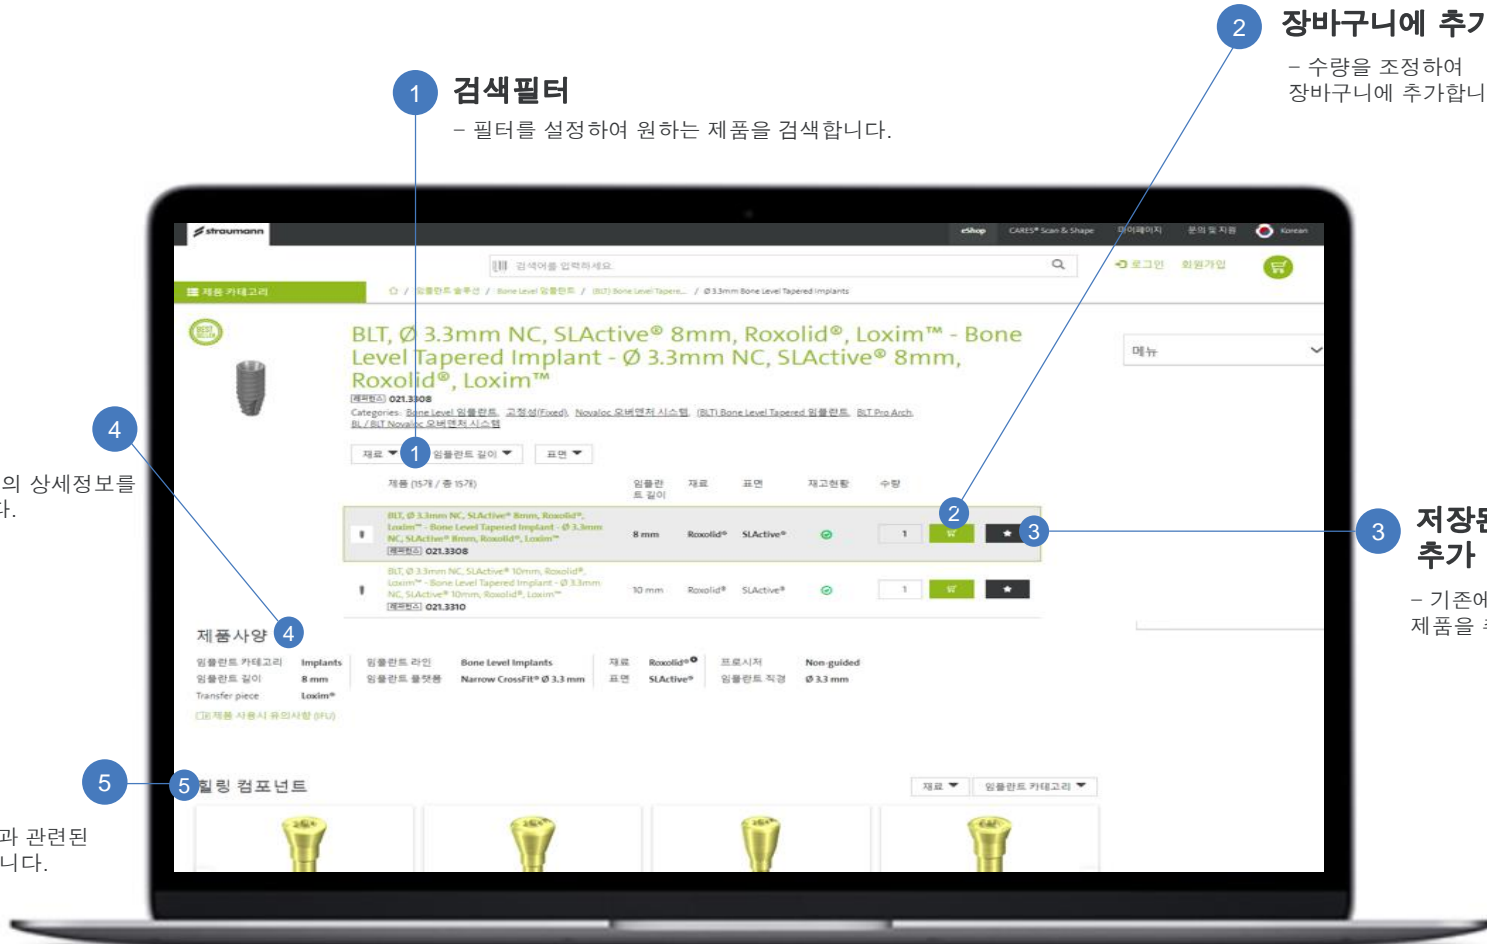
2 장바구니에 추가

– 수량을 조정하여 장바구니에 추가합니

1 검색필터

– 필터를 설정하여 원하는 제품을 검색합니다.

straumann

eShop CARES® Scan & Shape 마이페이지 문의 및 지원 Korean

검색어를 입력하세요

로그인 회원가입

제품 카테고리

⌂ / 임플란트 솔루션 / Bone Level 임플란트 / (BLT) Bone Level Tapere... / Ø 3.3mm Bone Level Tapered Implants

BLT, Ø 3.3mm NC, SLActive® 8mm, Roxolid®, Loxim™ - Bone Level Tapered Implant - Ø 3.3mm NC, SLActive® 8mm, Roxolid®, Loxim™

레퍼런스 021.3308

Categories: Bone Level 임플란트, 고정성(Fixed), Novaloc 오버덴쳐 시스템, (BLT) Bone Level Tapered 임플란트, BLT Pro Arch, BL / BLT Novaloc 오버덴쳐 시스템

메뉴

4

의 상세정보를 다.

재료 1 임플란트 길이 표면

제품 (15개 / 총 15개) 임플란트 길이 재료 표면 재고현황 수량

| | | | | | | | | |
|---|---|---|---|---|---|---|---|---|
| | BLT, Ø 3.3mm NC, SLActive® 8mm, Roxolid®, Loxim™ - Bone Level Tapered Implant - Ø 3.3mm NC, SLActive® 8mm, Roxolid®, Loxim™ 레퍼런스 021.3308 | 8 mm | Roxolid® | SLActive® | | 1 | 2 | 3 |
| | BLT, Ø 3.3mm NC, SLActive® 10mm, Roxolid®, Loxim™ - Bone Level Tapered Implant - Ø 3.3mm NC, SLActive® 10mm, Roxolid®, Loxim™ 레퍼런스 021.3310 | 10 mm | Roxolid® | SLActive® | | 1 | | |

3 저장된 추가

– 기존에 제품을

제품사양 4

| | | | | | | | |
|---|---|---|---|---|---|---|---|
| 임플란트 카테고리 | Implants | 임플란트 라인 | Bone Level Implants | 재료 | Roxolid® | 프로시저 | Non-guided |
| 임플란트 길이 | 8 mm | 임플란트 플랫폼 | Narrow CrossFit® Ø 3.3 mm | 표면 | SLActive® | 임플란트 직경 | Ø 3.3 mm |
| Transfer piece | Loxim® | | | | | | |

제품 사용시 유의사항 (IFU)

5 5 힐링 컴포넌트

재료 임플란트 카테고리

과 관련된 니다.